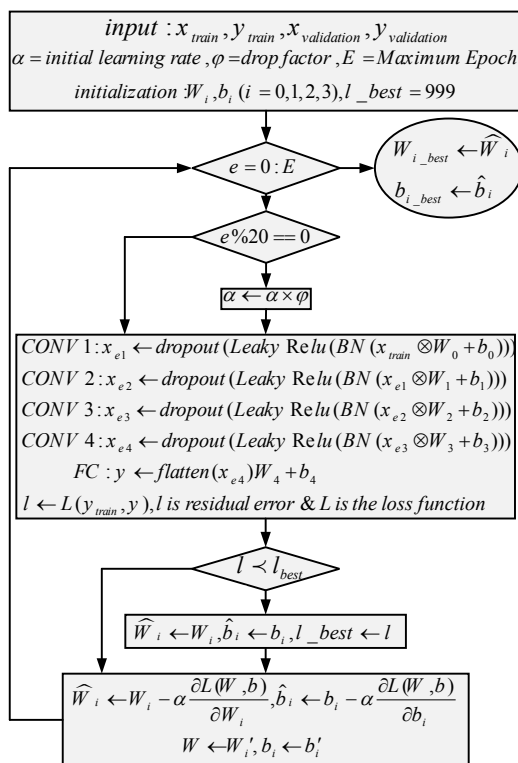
$input: x_{train}, y_{train}, x_{validation}, y_{validation}$

$\alpha = initial\ learning\ rate, \varphi = drop\ factor, E = Maximum\ Epoch$

$initialization\ W_i, b_i\ (i = 0,1,2,3), l\_best = 999$

$e = 0 : E$

$W_{i\_best} \leftarrow \widehat{W}_i$

$b_{i\_best} \leftarrow \hat{b}_i$

$e\%20 == 0$

$\alpha \leftarrow \alpha \times \varphi$

$CONV\ 1: x_{e1} \leftarrow dropout(Leaky\ \mathrm{Re}lu(BN(x_{train} \otimes W_0 + b_0)))$

$CONV\ 2: x_{e2} \leftarrow dropout(Leaky\ \mathrm{Re}lu(BN(x_{e1} \otimes W_1 + b_1)))$

$CONV\ 3: x_{e3} \leftarrow dropout(Leaky\ \mathrm{Re}lu(BN(x_{e2} \otimes W_2 + b_2)))$

$CONV\ 4: x_{e4} \leftarrow dropout(Leaky\ \mathrm{Re}lu(BN(x_{e3} \otimes W_3 + b_3)))$

$FC: y \leftarrow flatten(x_{e4})W_4 + b_4$

$l \leftarrow L(y_{train}, y), l\ is\ residual\ error\ \&\ L\ is\ the\ loss\ function$

$l \prec l_{best}$

$\widehat{W}_i \leftarrow W_i, \hat{b}_i \leftarrow b_i, l\_best \leftarrow l$

$\widehat{W}_i \leftarrow W_i - \alpha \frac{\partial L(W,b)}{\partial W_i}, \hat{b}_i \leftarrow b_i - \alpha \frac{\partial L(W,b)}{\partial b_i}$

$W \leftarrow W_i', b_i \leftarrow b_i'$